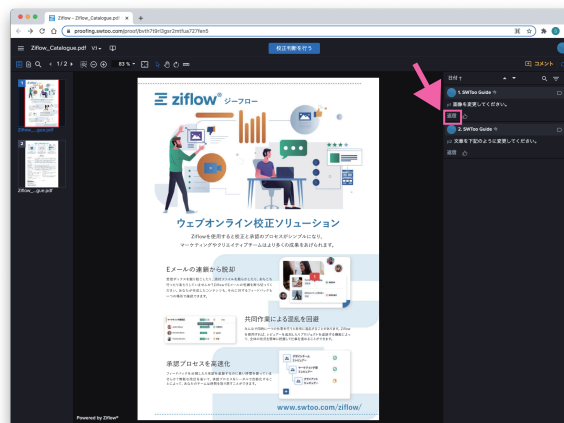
Ziflow - Ziflow_Catalogue.pdf ×

proofing.swtoo.com/proof/8xth7l9rl3gsr2mrfus727fen5

Ziflow_Catalogue.pdf V1

校正判断を行う

1 / 2

83 %

コメント

Ziflow_...gue.pdf

Ziflow_...gue.pdf

日付

1. SWToo Guide

画像を変更してください。

返信

2. SWToo Guide

文章を下記のように変更してください。

返信

ziflow ジーフロー

ウェブオンライン校正ソリューション

Ziflowを使用すると校正と承認のプロセスがシンプルになり、マーケティングやクリエイティブチームはより多くの広告を作成できます。

Eメールの連鎖から脱却

共同作業による混乱を回避

承認プロセスを高速化

www.swtoo.com/ziflow/

Powered by Ziflow®